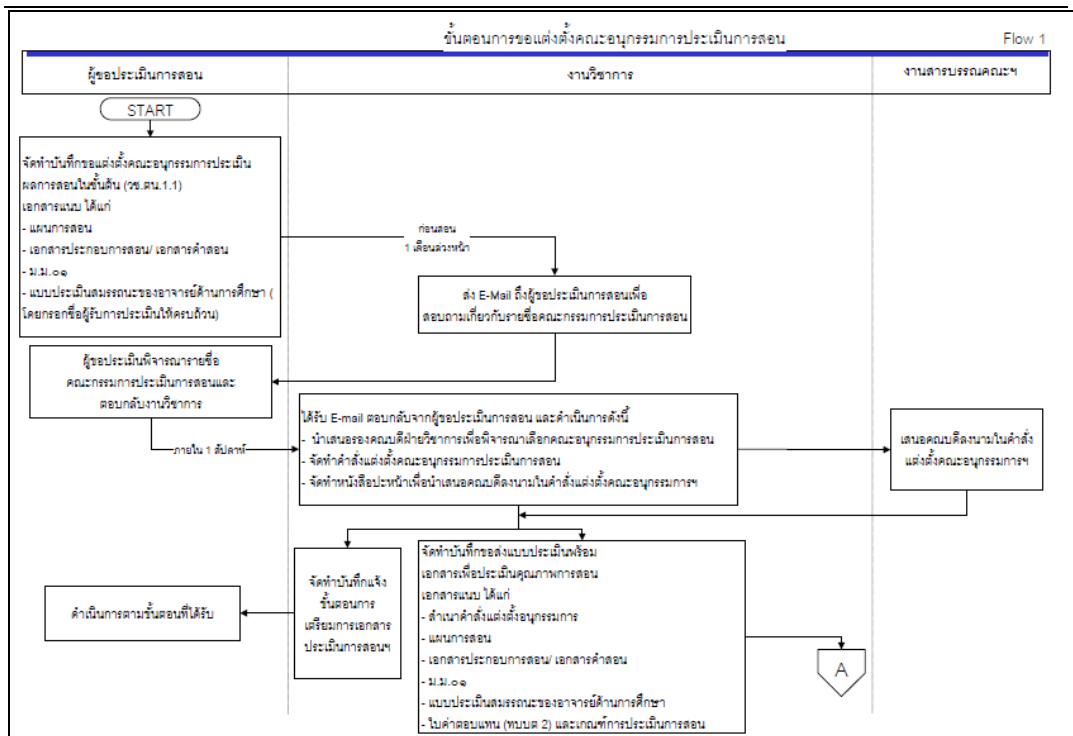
ขั้นตอนการขอแต่งตั้งคณะอนุกรรมการประเมินการสอน

Flow 1

ผู้ขอประเมินการสอน

งานวิชาการ

งานสารบรรณคณะฯ

START

จัดทำบันทึกขอแต่งตั้งคณะอนุกรรมการประเมินผลการสอนในขั้นต้น (วช.ตน.1.1)
เอกสารแนบ ได้แก่
- แผนการสอน
- เอกสารประกอบการสอน/ เอกสารคำสอน
- ม.ม.๐๑
- แบบประเมินสมรรถนะของอาจารย์ด้านการศึกษา ( โดยกรอกชื่อผู้รับการประเมินให้ครบถ้วน)

ก่อนสอน 1 เดือนล่วงหน้า

ส่ง E-Mail ถึงผู้ขอประเมินการสอนเพื่อสอบถามเกี่ยวกับรายชื่อคณะกรรมการประเมินการสอน

ผู้ขอประเมินพิจารณารายชื่อคณะกรรมการประเมินการสอนและตอบกลับงานวิชาการ

ภายใน 1 สัปดาห์

ได้รับ E-mail ตอบกลับจากผู้ขอประเมินการสอน และดำเนินการดังนี้
- นำเสนอรองคณบดีฝ่ายวิชาการเพื่อพิจารณาเลือกคณะอนุกรรมการประเมินการสอน
- จัดทำคำสั่งแต่งตั้งคณะอนุกรรมการประเมินการสอน
- จัดทำหนังสือปะหน้าเพื่อนำเสนอคณบดีลงนามในคำสั่งแต่งตั้งคณะอนุกรรมการฯ

เสนอคณบดีลงนามในคำสั่งแต่งตั้งคณะอนุกรรมการฯ

จัดทำบันทึกแจ้งขั้นตอนการเตรียมการเอกสารประเมินการสอนฯ

จัดทำบันทึกขอส่งแบบประเมินพร้อมเอกสารเพื่อประเมินคุณภาพการสอน
เอกสารแนบ ได้แก่
- สำเนาคำสั่งแต่งตั้งอนุกรรมการ
- แผนการสอน
- เอกสารประกอบการสอน/ เอกสารคำสอน
- ม.ม.๐๑
- แบบประเมินสมรรถนะของอาจารย์ด้านการศึกษา
- ใบคำตอบแทน (ทบบต 2) และเกณฑ์การประเมินการสอน

ดำเนินการตามขั้นตอนที่ได้รับ

A